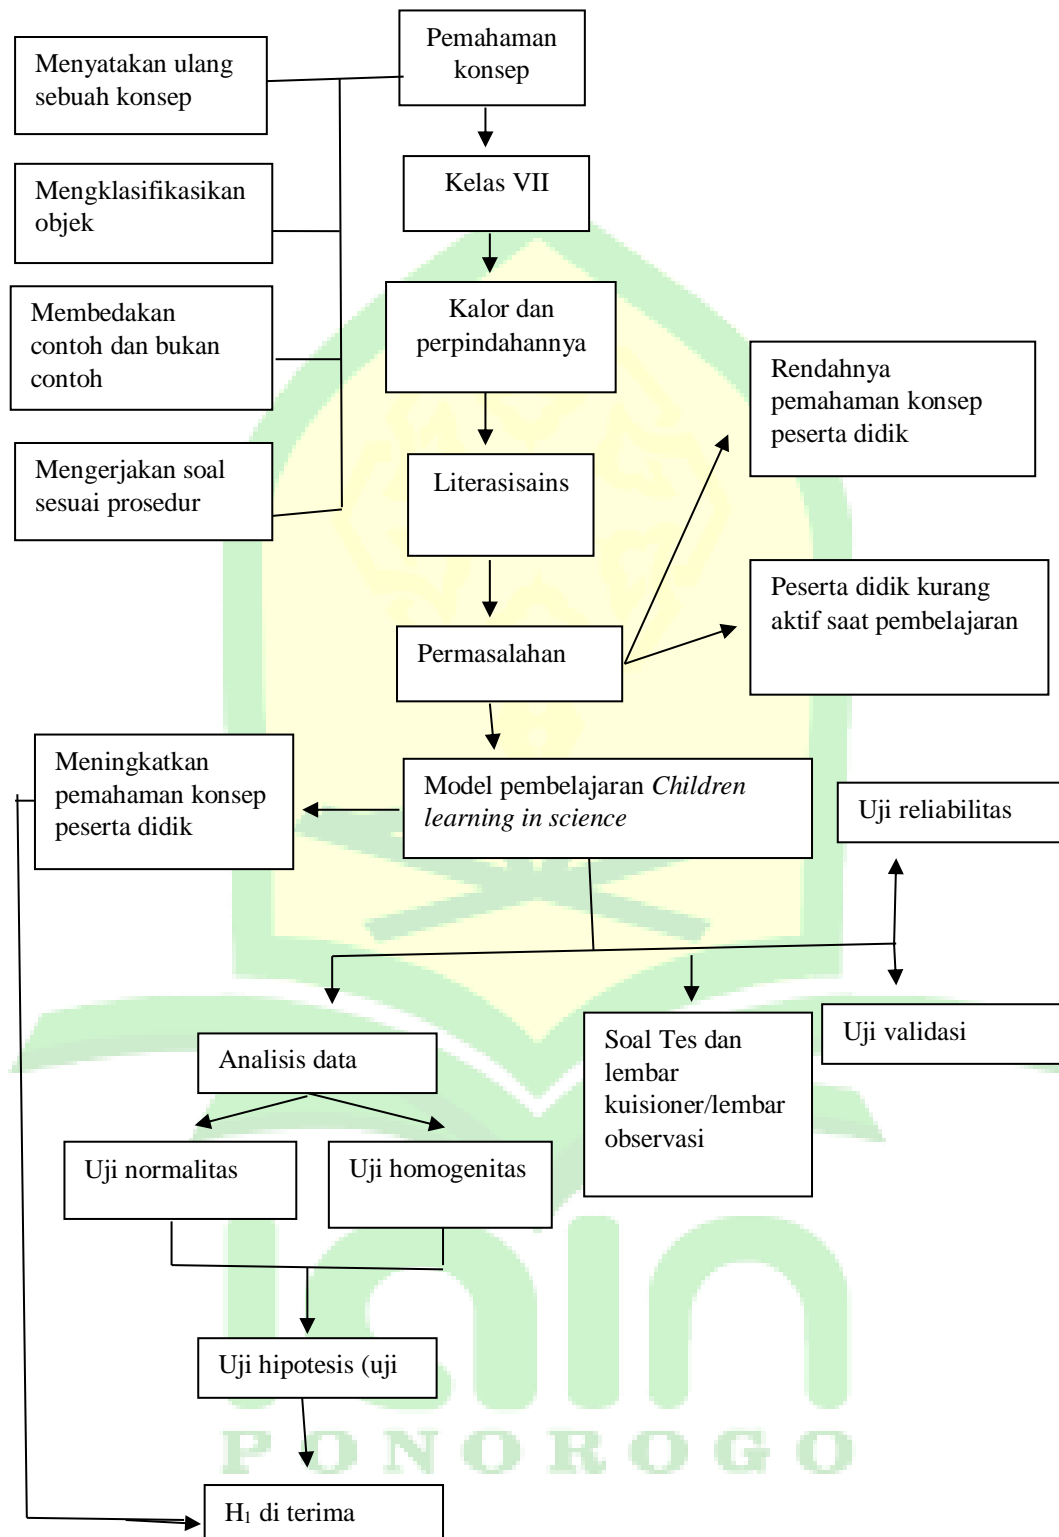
Pemahaman konsep

Menyatakan ulang sebuah konsep

Mengklasifikasikan objek

Membedakan contoh dan bukan contoh

Mengerjakan soal sesuai prosedur

Kelas VII

Kalor dan perpindahannya

Literasisains

Permasalahan

Rendahnya pemahaman konsep peserta didik

Peserta didik kurang aktif saat pembelajaran

Meningkatkan pemahaman konsep peserta didik

Model pembelajaran *Children learning in science*

Uji reliabilitas

Uji validasi

Analisis data

Soal Tes dan lembar kuisioner/lembar observasi

Uji normalitas

Uji homogenitas

Uji hipotesis (uji

$H_1$ di terima

PONOROGO